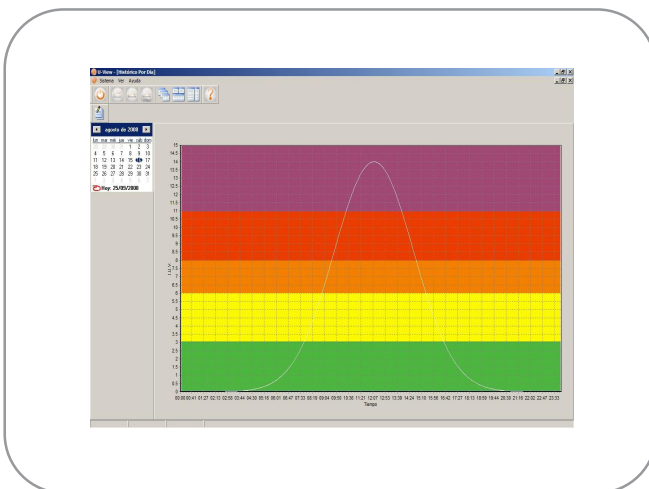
U-View - [Histórico Por Día]
Sistema Ver Ayuda

agosto de 2008

| lun | mar | mié | jue | vie | sáb | dom |
|---|---|---|---|---|---|---|
| | | | | 1 | 2 | 3 |
| 4 | 5 | 6 | 7 | 8 | 9 | 10 |
| 11 | 12 | 13 | 14 | 15 | 16 | 17 |
| 18 | 19 | 20 | 21 | 22 | 23 | 24 |
| 25 | 26 | 27 | 28 | 29 | 30 | 31 |

Hoy: 25/05/2008

15
14.5
14
13.5
13
12.5
12
11.5
11
10.5
10
9.5
9
8.5
8
7.5
7
6.5
6
5.5
5
4.5
4
3.5
3
2.5
2
1.5
1
0.5
0

I.U.V

00:00 00:41 01:27 02:13 02:58 03:44 04:30 05:16 06:01 06:47 07:33 08:18 09:04 09:50 10:36 11:21 12:07 12:53 13:39 14:24 15:10 15:56 16:42 17:27 18:13 18:59 19:44 20:30 21:16 22:02 22:47 23:33
Tiempo